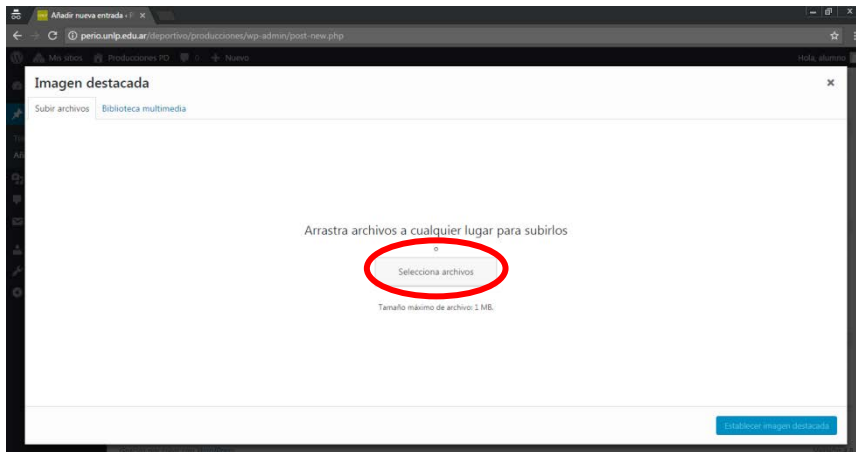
Añadir nueva entrada ‹ P ×

perio.unlp.edu.ar/deportivo/producciones/wp-admin/post-new.php

Mis sitios Producciones PO 0 + Nuevo Hola, alumni

Imagen destacada ×

Subir archivos Biblioteca multimedia

Arrastra archivos a cualquier lugar para subirlos

o

Selecciona archivos

Tamaño máximo de archivo: 1 MB.

Establecer imagen destacada